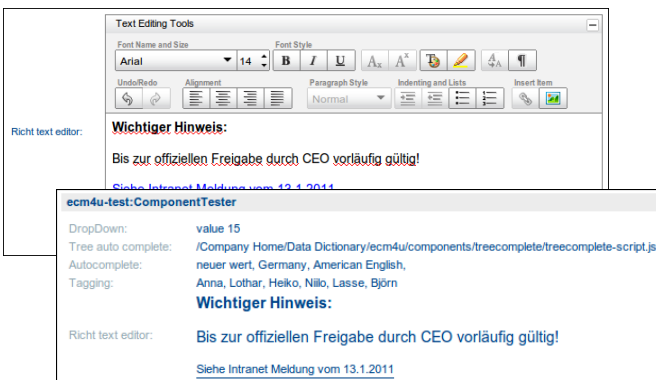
Text Editing Tools

Font Name and Size
Arial
14
Font Style
B
I
U
Undo/Redo
Alignment
Paragraph Style
Normal
Indenting and Lists
Insert Item

Richt text editor:

Wichtiger Hinweis:

Bis zur offiziellen Freigabe durch CEO vorläufig gültig!

Siehe Intranet Meldung vom 13.1.2011

ecm4u-test:ComponentTester

| DropDown: | value 15 |
|---|---|
| Tree auto complete: | /Company Home/Data Dictionary/ecm4u/components/treecomplete/treecomplete-script.js |
| Autocomplete: | neuer wert, Germany, American English, |
| Tagging: | Anna, Lothar, Heiko, Niilo, Lasse, Björn |

Richt text editor:

Wichtiger Hinweis:

Bis zur offiziellen Freigabe durch CEO vorläufig gültig!

Siehe Intranet Meldung vom 13.1.2011